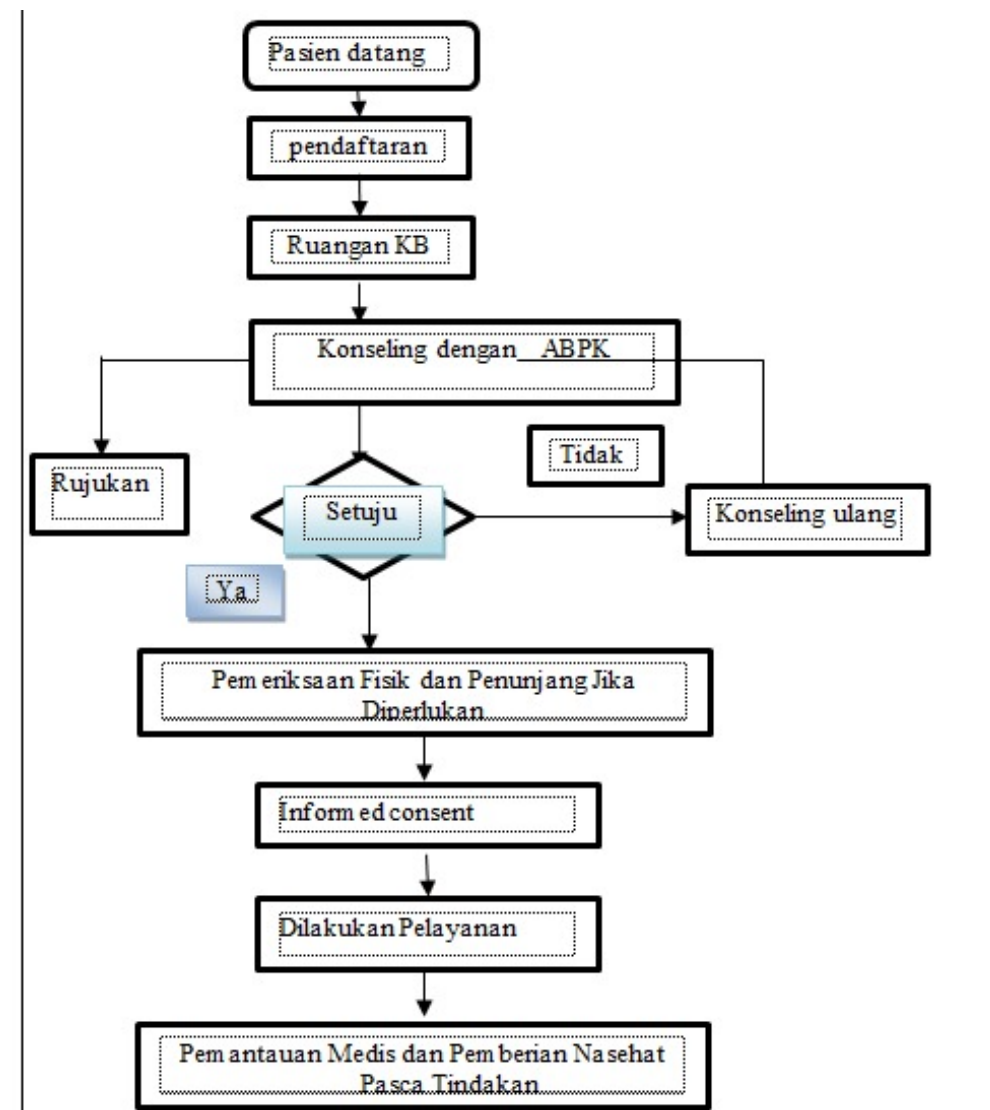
Pasien datang

pendaftaran

Ruangan KB

Konseling dengan ABPK

Rujukan

Tidak

Setuju

Konseling ulang

Ya

Pemeriksaan Fisik dan Penunjang Jika Diperlukan

Informed consent

Dilakukan Pelayanan

Pemantauan Medis dan Pemberian Nasehat Pasca Tindakan